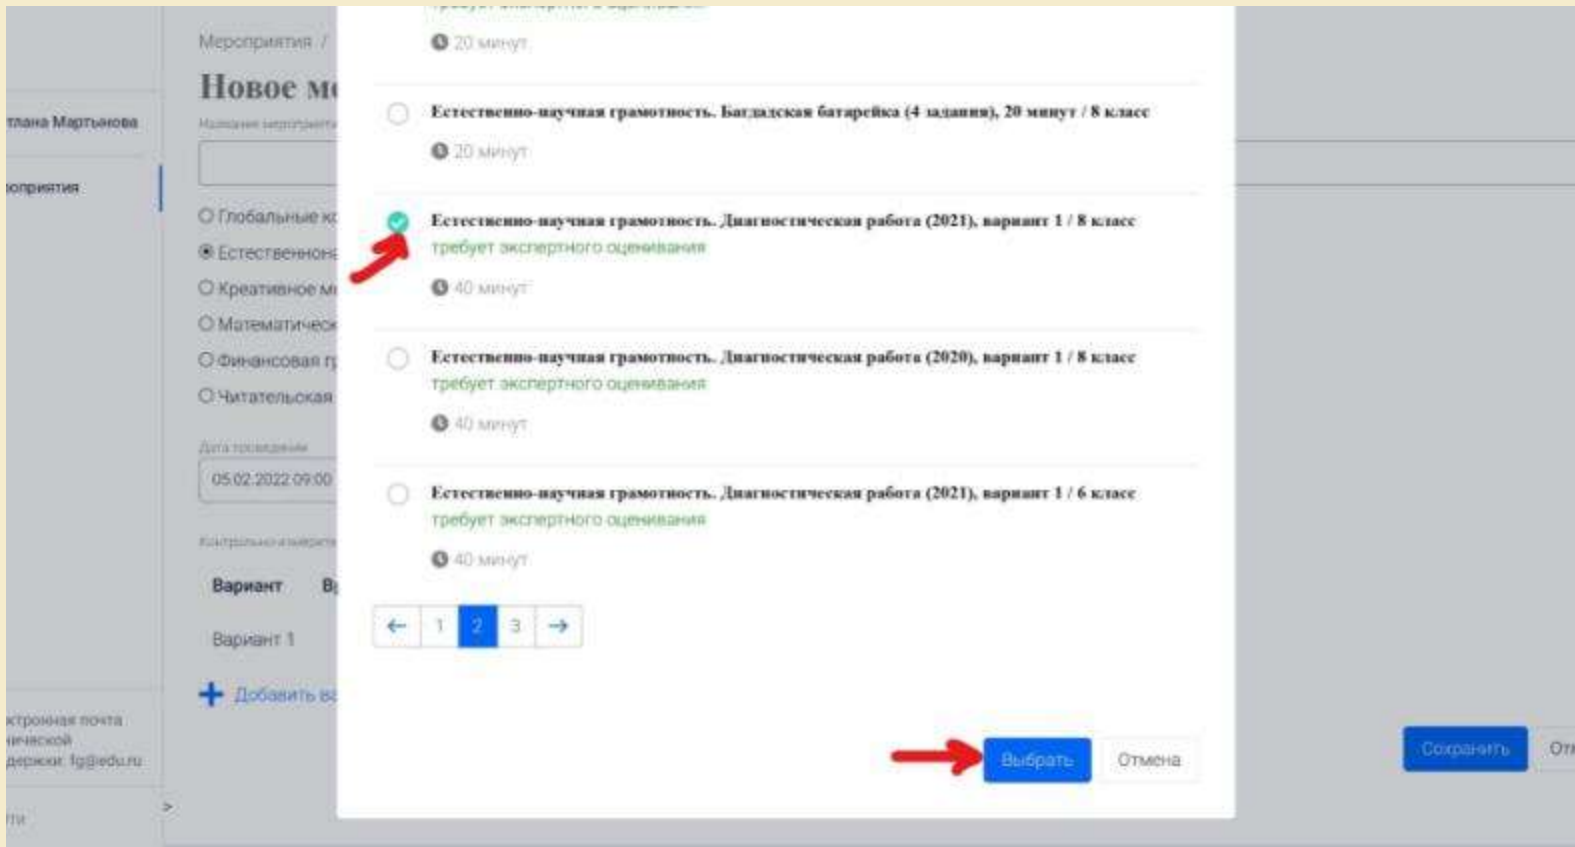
Мероприятия /

Новое ме

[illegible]

тлана Мартынова

оприятия

О Глобальные к

Естественно

О Креативное м

О Математическ

О Финансовая г

О Читательская

Дата проведения

05.02.2022 09:00

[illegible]

Вариант

Вариант 1

+ Добавить в

ктронная почта
ической
держки: fg@edu.ru

ти

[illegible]

20 минут

Естественно-научная грамотность. Багдадская батарейка (4 задания), 20 минут / 8 класс

20 минут

Естественно-научная грамотность. Диагностическая работа (2021), вариант 1 / 8 класс
требует экспертного оценивания

40 минут

Естественно-научная грамотность. Диагностическая работа (2020), вариант 1 / 8 класс
требует экспертного оценивания

40 минут

Естественно-научная грамотность. Диагностическая работа (2021), вариант 1 / 6 класс
требует экспертного оценивания

40 минут

← 1 2 3 →

Выбрать Отмена

Сохранить От